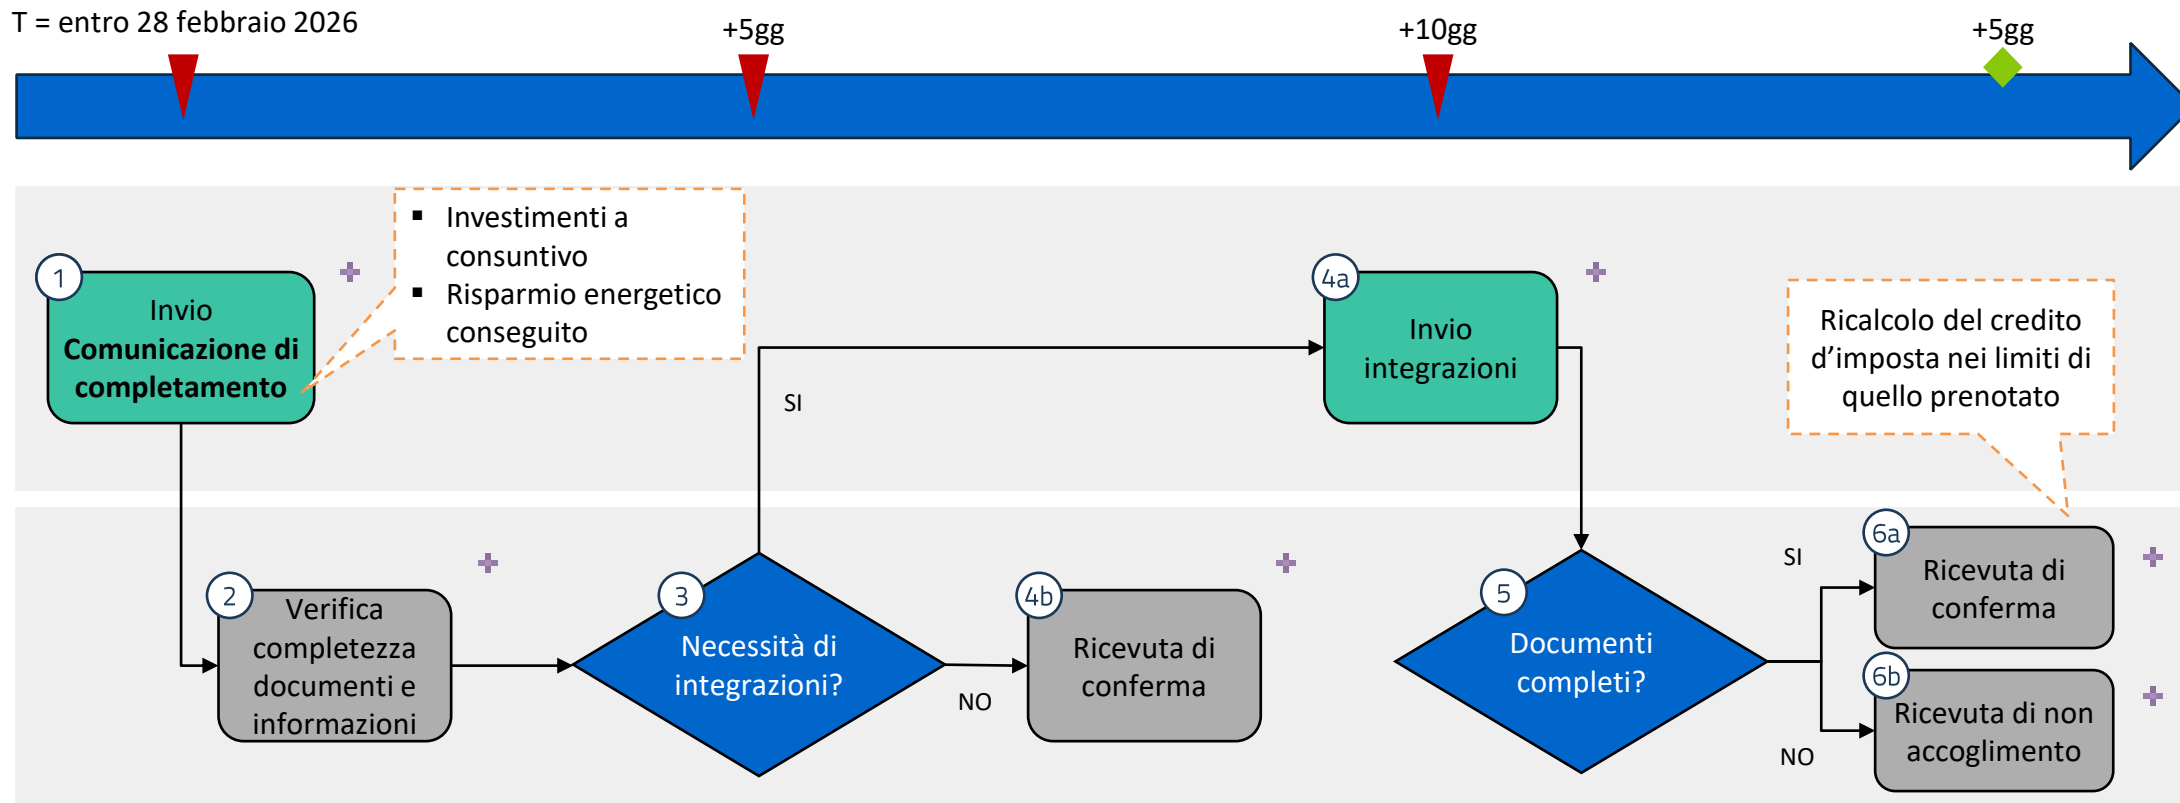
T = entro 28 febbraio 2026

+5gg

+10gg

+5gg

1
Invio
**Comunicazione di completamento**

- Investimenti a consuntivo
- Risparmio energetico conseguito

4a
Invio integrazioni

Ricalcolo del credito d'imposta nei limiti di quello prenotato

SI

2
Verifica completezza documenti e informazioni

3
Necessità di integrazioni?

NO

4b
Ricevuta di conferma

5
Documenti completi?

SI

6a
Ricevuta di conferma

6b
Ricevuta di non accoglimento

NO